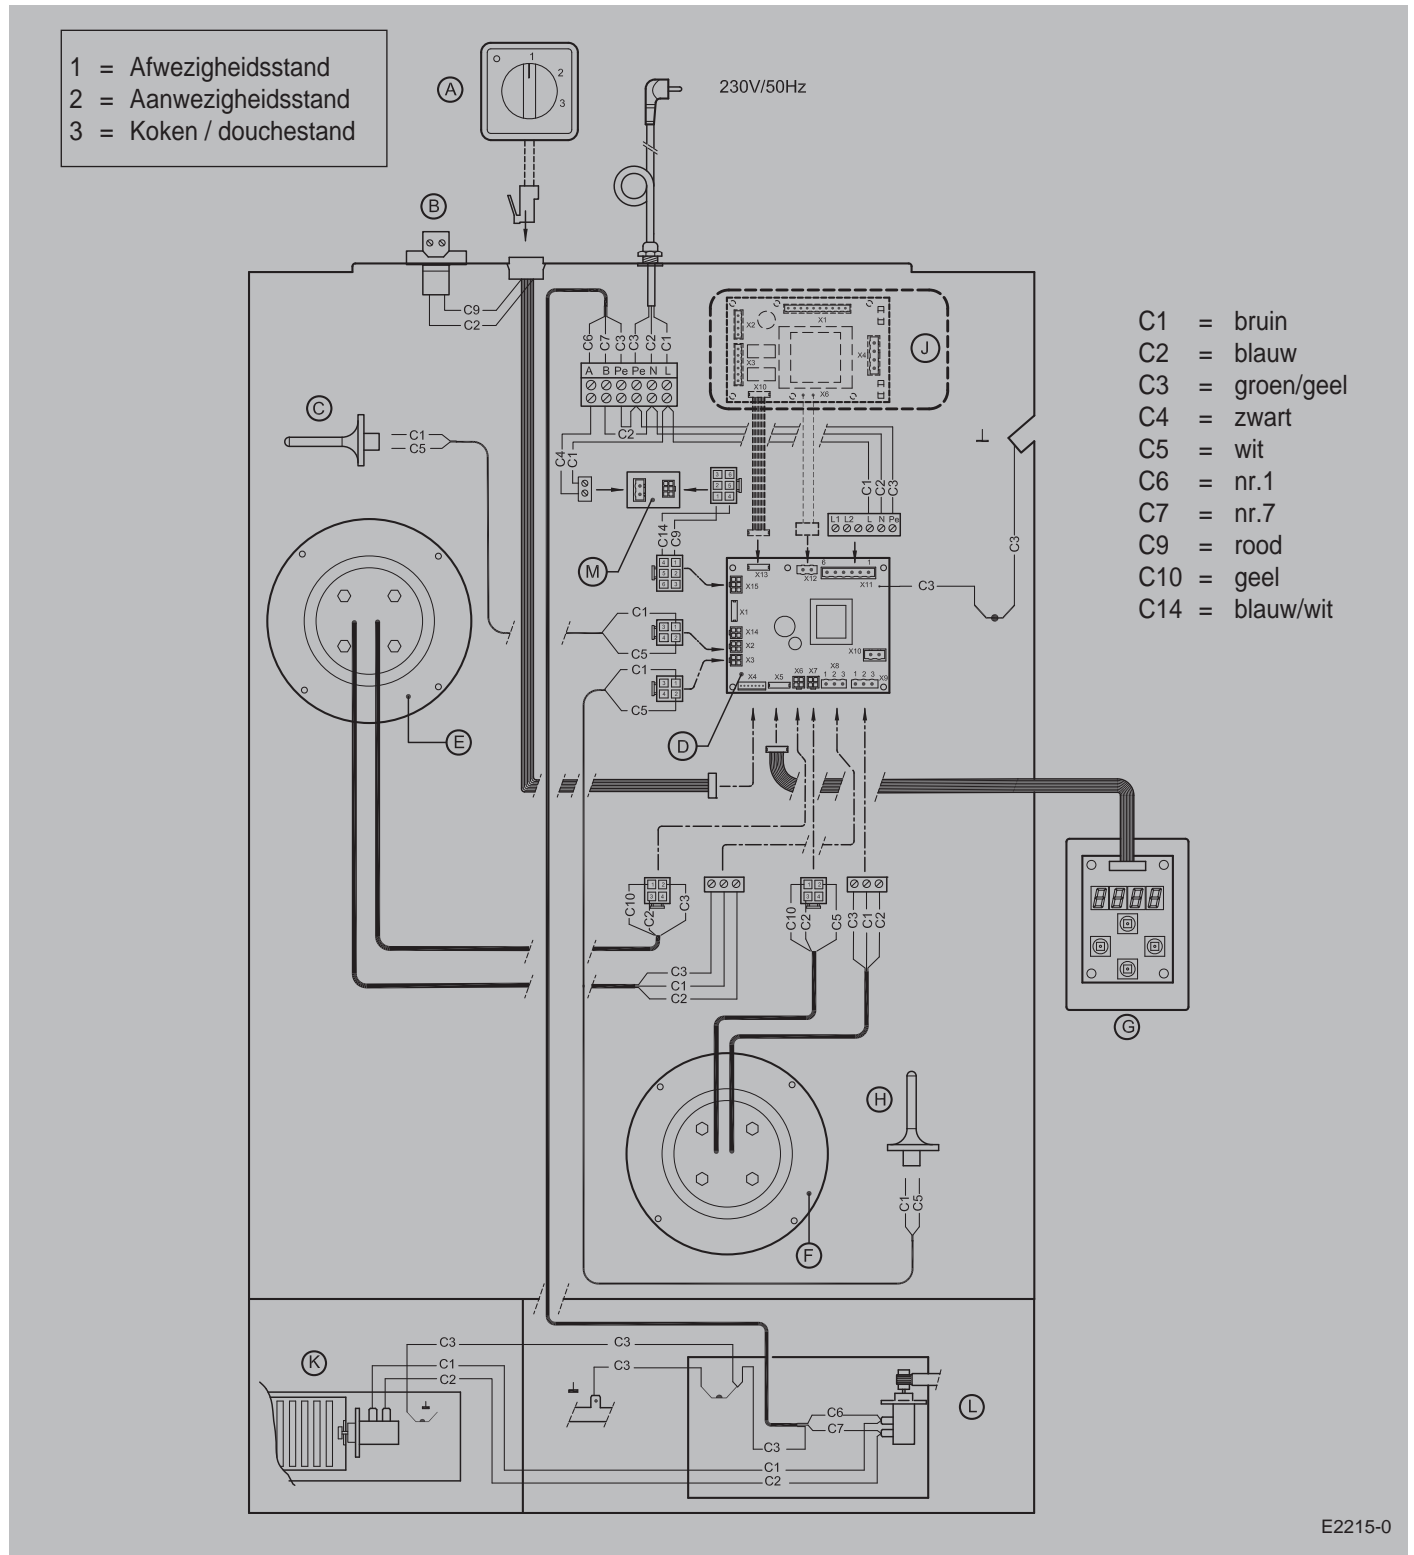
1 = Afwezigheidsstand
2 = Aanwezigheidsstand
3 = Koken / douchestand

A

1
2
3

230V/50Hz

B

C9
C2

C6 C7 C3 C3 C2 C1
A B Pe Pe N L

C2

X2 X1 X3 X4 X10 X6

J

C1 = bruin
C2 = blauw
C3 = groen/geel
C4 = zwart
C5 = wit
C6 = nr.1
C7 = nr.7
C9 = rood
C10 = geel
C14 = blauw/wit

C

C1
C5

C4 C1

C1 C2 C3
L1 L2 L N Pe

M

C14 C9

X13 X12 X11 X15 X1 X14 X2 X3 X10 X4 X5 X6 X7 X8 X9

C3

C3

C1
C5
C1
C5

E

D

C10 C2 C3

C3
C1
C2

C10 C2 C5

C3 C1 C2

G

H

C1 C5

F

K

C3
C1
C2

C3

C3

L

C6
C7
C3
C1
C2

E2215-0